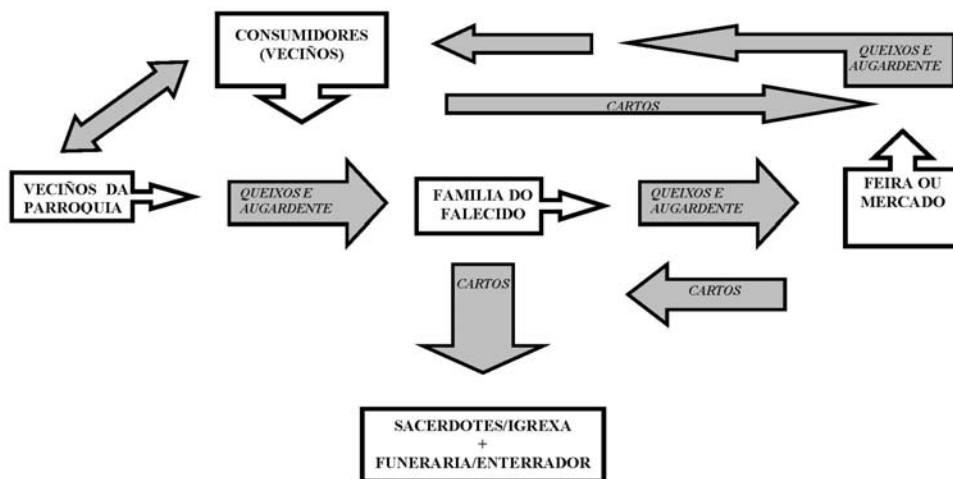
CONSUMIDORES (VECIÑOS)

QUEIXOS E AUGARDENTE

CARTOS

VECIÑOS DA PARROQUIA

QUEIXOS E AUGARDENTE

FAMILIA DO FALECIDO

QUEIXOS E AUGARDENTE

FEIRA OU MERCADO

CARTOS

CARTOS

SACERDOTES/IGREXA + FUNERARIA/ENTERRADOR